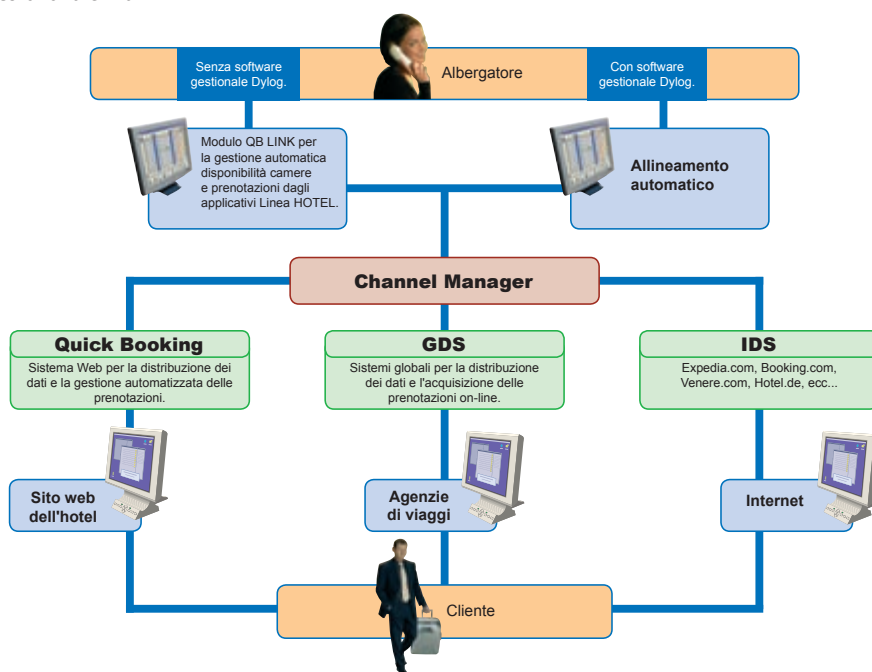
Senza software gestionale Dylog.

Albergatore

Con software gestionale Dylog.

Modulo QB LINK per la gestione automatica disponibilità camere e prenotazioni dagli applicativi Linea HOTEL.

Allineamento automatico

Channel Manager

Quick Booking

Sistema Web per la distribuzione dei dati e la gestione automatizzata delle prenotazioni.

GDS

Sistemi globali per la distribuzione dei dati e l'acquisizione delle prenotazioni on-line.

IDS

Expedia.com, Booking.com, Venere.com, Hotel.de, ecc...

Sito web dell'hotel

Agenzie di viaggi

Internet

Cliente